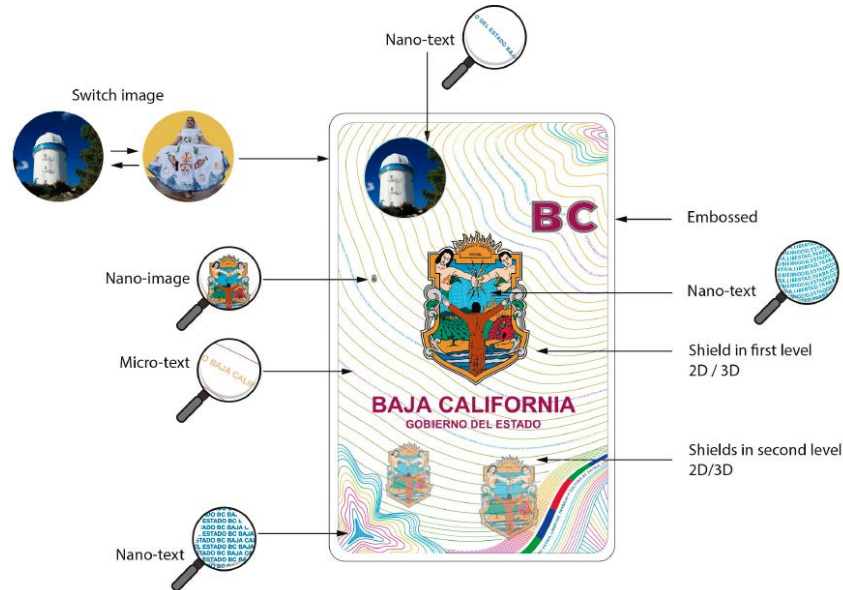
Nano-text

Switch image

Embossed

BC

Nano-image

Nano-text

Micro-text

Shield in first level 2D / 3D

BAJA CALIFORNIA
GOBIERNO DEL ESTADO

Shields in second level 2D/3D

Nano-text

O DEL ESTADO BAJ

O BAJA CALI

LIBERTAD ESTADO

ESTADO BC BAJA